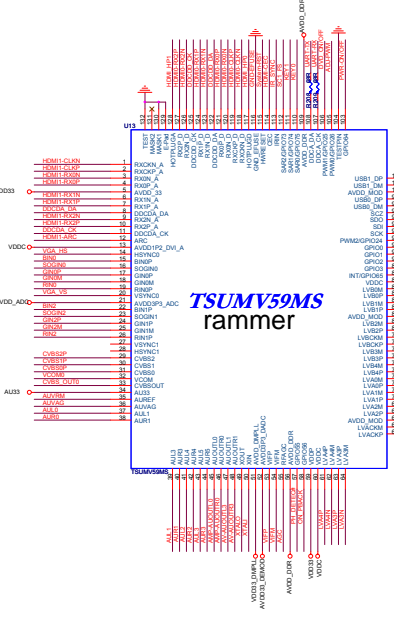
VDDO_DDR
U13
TSUMV59MS
rammer
TSUMV59MS
RXCKN_A
RXCKP_A
RX0N_A
RX0P_A
AVDD_33
RX1N_A
RX1P_A
DDCDA_DA
RX2N_A
RX2P_A
DDCDA_CK
ARC
AVDD1P2_DVI_A
HSYNC0
BIN0P
SOGIN0
GIN0P
GIN0M
RIN0P
VSYNC0
AVDD3P3_ADC
BIN1P
SOGIN1
GIN1P
GIN1M
RIN1P
VSYNC1
HSYNC1
CVBS2
CVBS1
CVBS0
VCOM
CVBSOUT
AU33
AUREF
AUVAG
AUL1
AUR1
HDMI1-CLKN
HDMI1-CLKP
HDMI1-RX0N
HDMI1-RX0P
HDMI1-RX1N
HDMI1-RX1P
DDCDA_DA
HDMI1-RX2N
HDMI1-RX2P
DDCDA_CK
HDMI1-ARC
VGA_HS
BIN0
SOGIN0
GIN0P
GIN0M
RIN0
VGA_VS
BIN2
SOGIN2
GIN2P
GIN2M
RIN2
CVBS2P
CVBS1P
CVBS0P
VCOM0
CVBS_OUT0
AUVRM
AUVAG
AUL0
AUR0
VDDC
AVDD_ADC
AU33
OD33
USB1_DP
USB1_DM
AVDD_MOD
USB0_DP
USB0_DM
SC2
SDO
SDI
SCK
PWM2/GPIO24
GPIO0
GPIO1
GPIO2
GPIO3
INT/GPIO65
VDDC
LVB0M
LVB0P
LVB1M
LVB1P
AVDD_MOD
LVB2M
LVB2P
LVBCKM
LVBCKP
LVB3M
LVB3P
LVB4M
LVB4P
LVA0M
LVA0P
LVA1M
LVA1P
LVA2M
LVA2P
AVDD_MOD
LVACKM
LVACKP
TEST
MASK2
MASK1
HOTPLUGA
RXCKP_D
DDCD_CK
RX1P_D
RX1N_D
DDCD_DA
RX2P_D
RX0N_D
RX0P_D
HOTPLUGD
GND_EFUSE
HWRESET
CEC
IRIN
SAR2/GPIO73
SAR1/GPIO72
SAR0/GPIO71
AVDD_DVI
DDCA_DA
DDCA_CK
PWM1/GPIO25
PWM0/GPIO26
TESTPIN
GPIO4
AUL3
AUR3
AUL4
AUR4
AUL5
AUR5
AUOUTL0
AUOUTR0
AUOUTL1
AUOUTR1
XOUT
XIN
AVDD_DMPLL
AVDD_DMDC
VIFP
VIFM
AVDD_DDR
RFAGC
GPIO6
GPIO5
VDDP
VDDC
LVA4P
LVA4M
LVA3P
LVA3M
AUL1
AUR1
AUL2
AUR2
AMP-AUOUTL0
AMP-AUOUTR0
AUOUTL1
AUOUTR1
XTALO
XTALI
VIFP
VIFM
RFAGC
PH_DET/ADC
CH_DET
LVA4P
LVA4M
LVA3P
LVA3M
VDD33_DMPLL
AVDD33_DMDC
AVDD_DDR
VDD33
VDDC
HDMI-HP1
HDMI-RXCK
HDMI-RX1P
HDMI-RX1N
HDMI-RX2P
HDMI-RX0N
HDMI-RX0P
HDMI-HP4
HDMI-CEC
SYSTEM-RST
IR_SIG
SAR_CH1
KEY1
KEY0
DDCA_DA
DDCA_CK
BL-ON/OFF
AUDIO-ON
PWM-ON/OFF
R209
R210